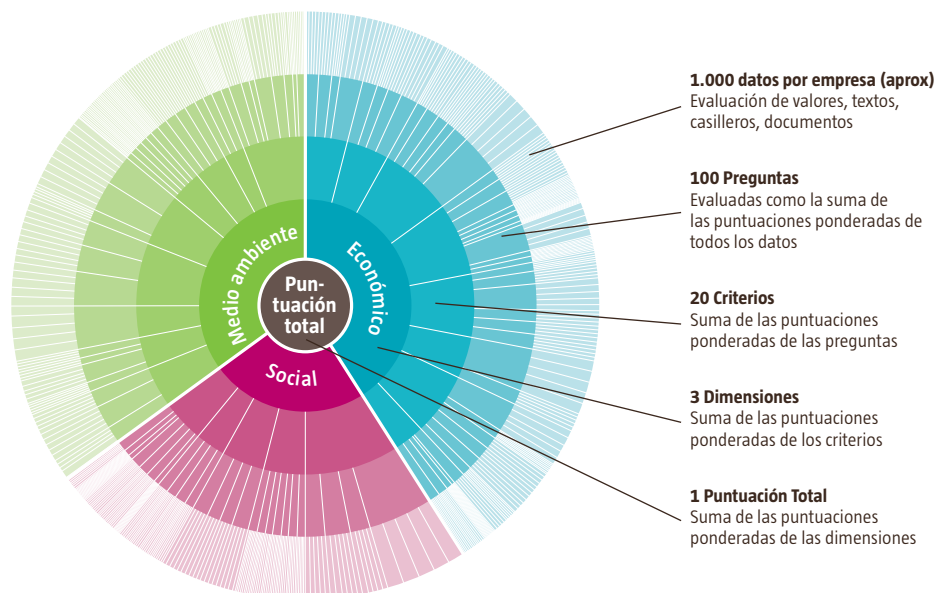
Puntuación total

Medio ambiente

Económico

Social

**1.000 datos por empresa (aprox)**
Evaluación de valores, textos, casilleros, documentos

**100 Preguntas**
Evaluadas como la suma de las puntuaciones ponderadas de todos los datos

**20 Criterios**
Suma de las puntuaciones ponderadas de las preguntas

**3 Dimensiones**
Suma de las puntuaciones ponderadas de los criterios

**1 Puntuación Total**
Suma de las puntuaciones ponderadas de las dimensiones